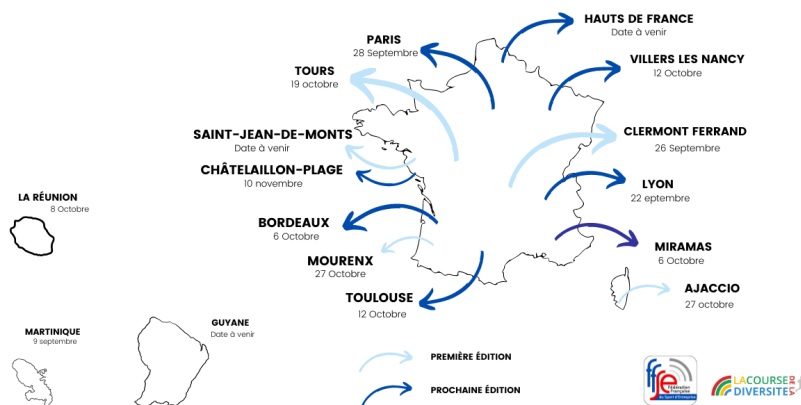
PARIS
28 Septembre

HAUTS DE FRANCE
Date à venir

VILLERS LES NANCY
12 Octobre

TOURS
19 octobre

SAINT-JEAN-DE-MONTS
Date à venir

CHÂTELAILLON-PLAGE
10 novembre

CLERMONT FERRAND
26 Septembre

LYON
22 eptembre

LA RÉUNION
8 Octobre

BORDEAUX
6 Octobre

MIRAMAS
6 Octobre

MOURENX
27 Octobre

TOULOUSE
12 Octobre

AJACCIO
27 octobre

MARTINIQUE
9 septembre

GUYANE
Date à venir

PREMIÈRE ÉDITION

PROCHAINE ÉDITION

ffse
Fédération Française du Sport d'Entreprise

LA COURSE DE LA DIVERSITÉ